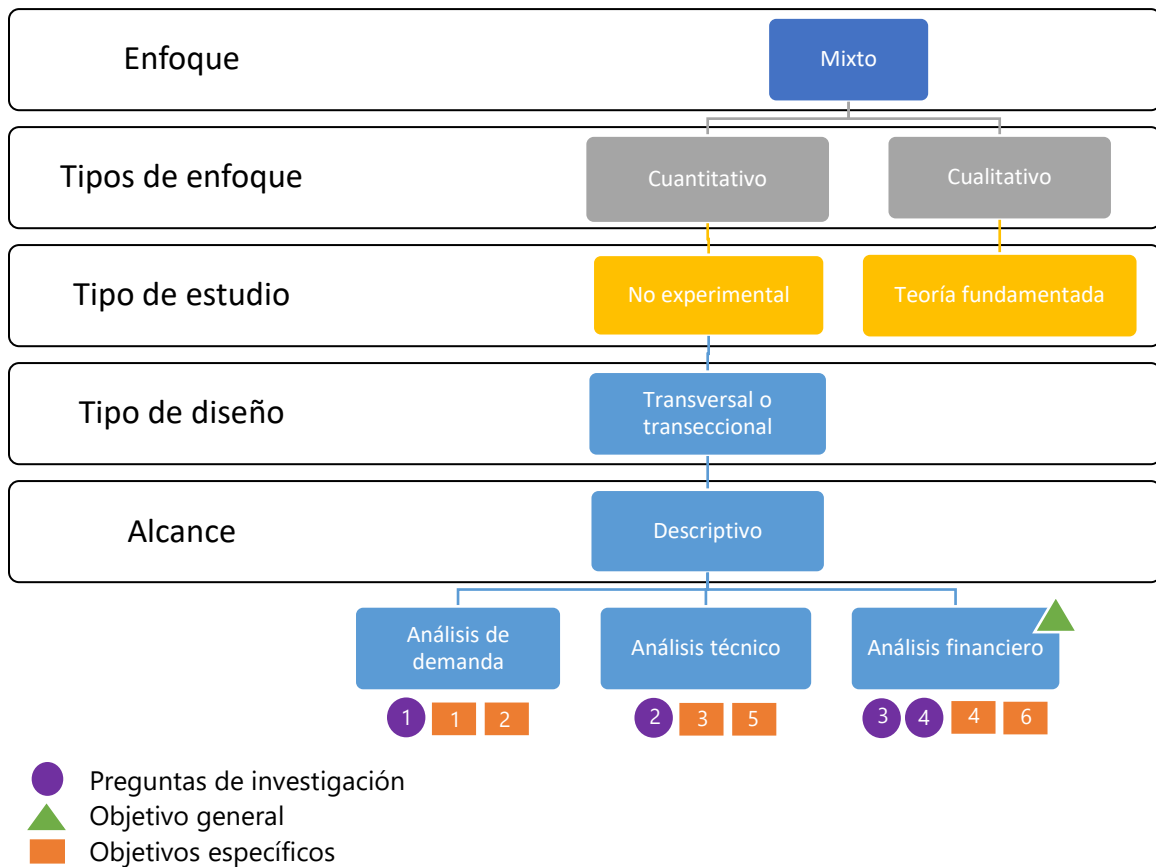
Enfoque

Mixto

Tipos de enfoque

Cuantitativo

Cualitativo

Tipo de estudio

No experimental

Teoría fundamentada

Tipo de diseño

Transversal o transeccional

Alcance

Descriptivo

Análisis de demanda

Análisis técnico

Análisis financiero

1 1 2

2 3 5

3 4 4 6

Preguntas de investigación
Objetivo general
Objetivos específicos